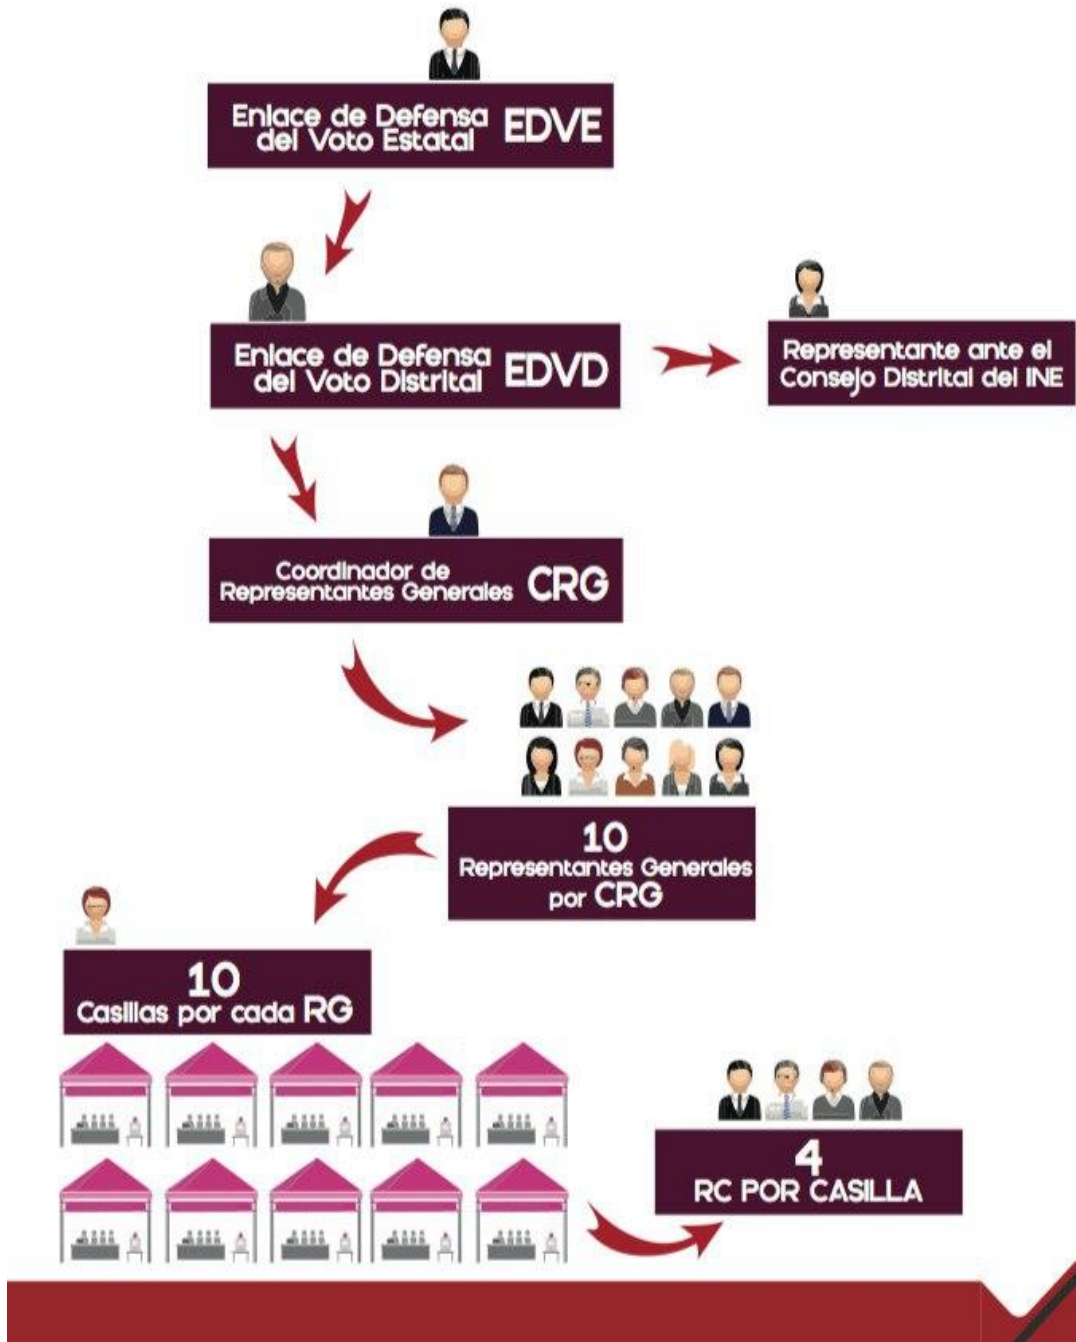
Enlace de Defensa del Voto Estatal EDVE

Enlace de Defensa del Voto Distrital EDVD

Representante ante el Consejo Distrital del INE

Coordinador de Representantes Generales CRG

10
Representantes Generales por CRG

10
Casillas por cada RG

4
RC POR CASILLA